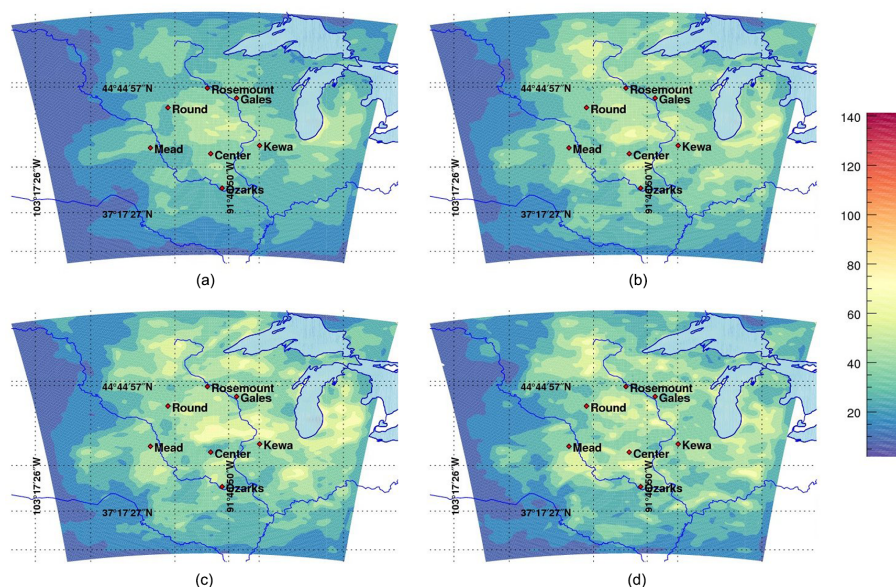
44°44'57"N
Rosemount
Gales
Round
Mead
Center
Kewa
Ozarks
103°17'26"W
91°40'00"W
37°17'27"N
(a)

44°44'57"N
Rosemount
Gales
Round
Mead
Center
Kewa
Ozarks
103°17'26"W
91°40'00"W
37°17'27"N
(b)

140
120
100
80
60
40
20

44°44'57"N
Rosemount
Gales
Round
Mead
Center
Kewa
Ozarks
103°17'26"W
91°40'00"W
37°17'27"N
(c)

44°44'57"N
Rosemount
Gales
Round
Mead
Center
Kewa
Ozarks
103°17'26"W
91°40'00"W
37°17'27"N
(d)